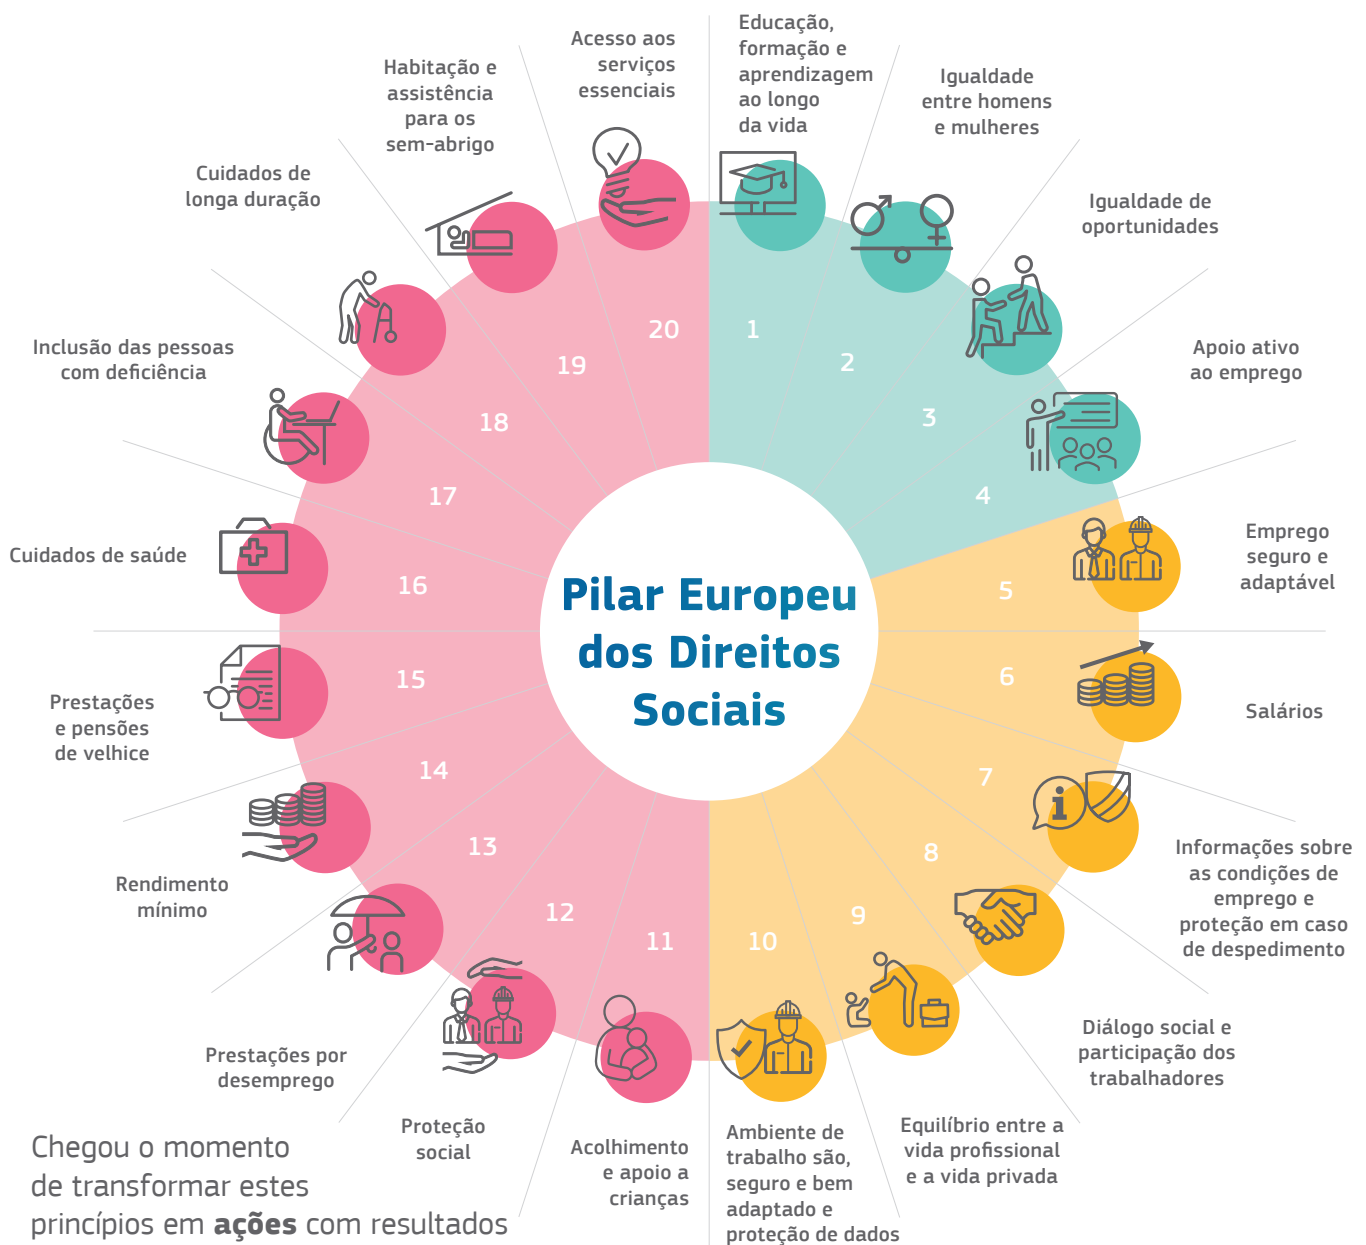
Pilar Europeu dos Direitos Sociais

1 Educação, formação e aprendizagem ao longo da vida

2 Igualdade entre homens e mulheres

3 Igualdade de oportunidades

4 Apoio ativo ao emprego

5 Emprego seguro e adaptável

6 Salários

7 Informações sobre as condições de emprego e proteção em caso de despedimento

8 Diálogo social e participação dos trabalhadores

9 Equilíbrio entre a vida profissional e a vida privada

10 Ambiente de trabalho são, seguro e bem adaptado e proteção de dados

11 Acolhimento e apoio a crianças

12 Proteção social

13 Prestações por desemprego

14 Rendimento mínimo

15 Prestações e pensões de velhice

16 Cuidados de saúde

17 Inclusão das pessoas com deficiência

18 Cuidados de longa duração

19 Habitação e assistência para os sem-abrigo

20 Acesso aos serviços essenciais

Chegou o momento de transformar estes princípios em **ações** com resultados